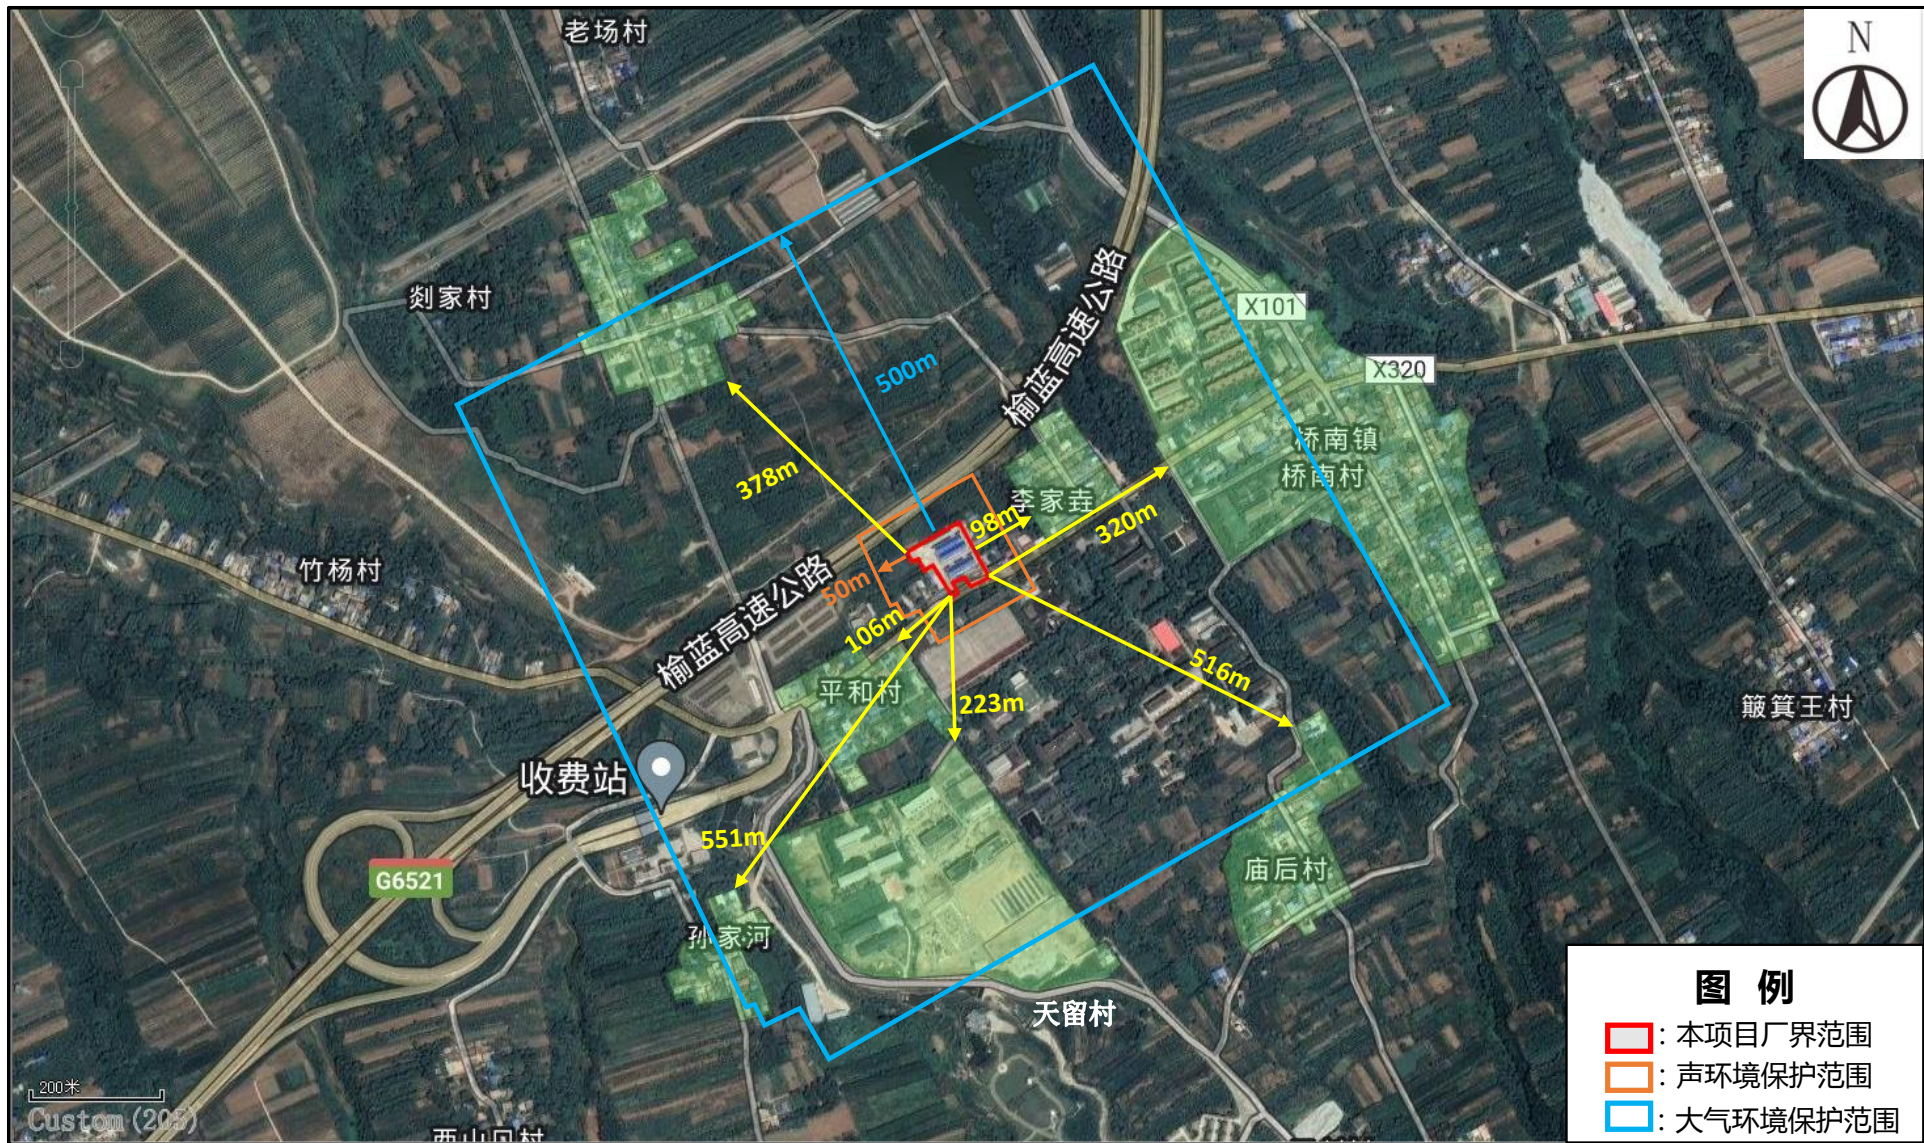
N

老场村

剡家村

竹杨村

500m

榆蓝高速公路

X101

X320

桥南镇
桥南村

378m

李家垚

98m

320m

50m

榆蓝高速公路

106m

平和村

223m

516m

簸箕王村

收费站

551m

G6521

孙家河

庙后村

天留村

200米

Custom (205)

西山口村

图 例

: 本项目厂界范围

: 声环境保护范围

: 大气环境保护范围